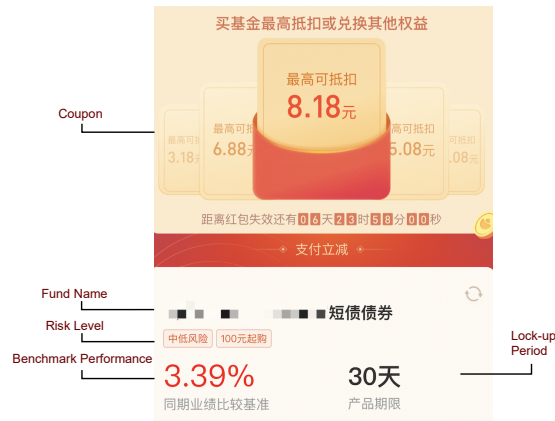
买基金最高抵扣或兑换其他权益

Coupon

最高可抵扣 3.18元

最高可抵扣 6.88元

最高可抵扣 8.18元

最高可抵扣 5.08元

最高可抵扣 .08元

距离红包失效还有 0 6 天 2 3 时 5 8 分 0 0 秒

支付立减

Fund Name

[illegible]短债债券

Risk Level

中低风险 100元起购

Benchmark Performance

3.39%

同期业绩比较基准

30天

产品期限

Lock-up Period